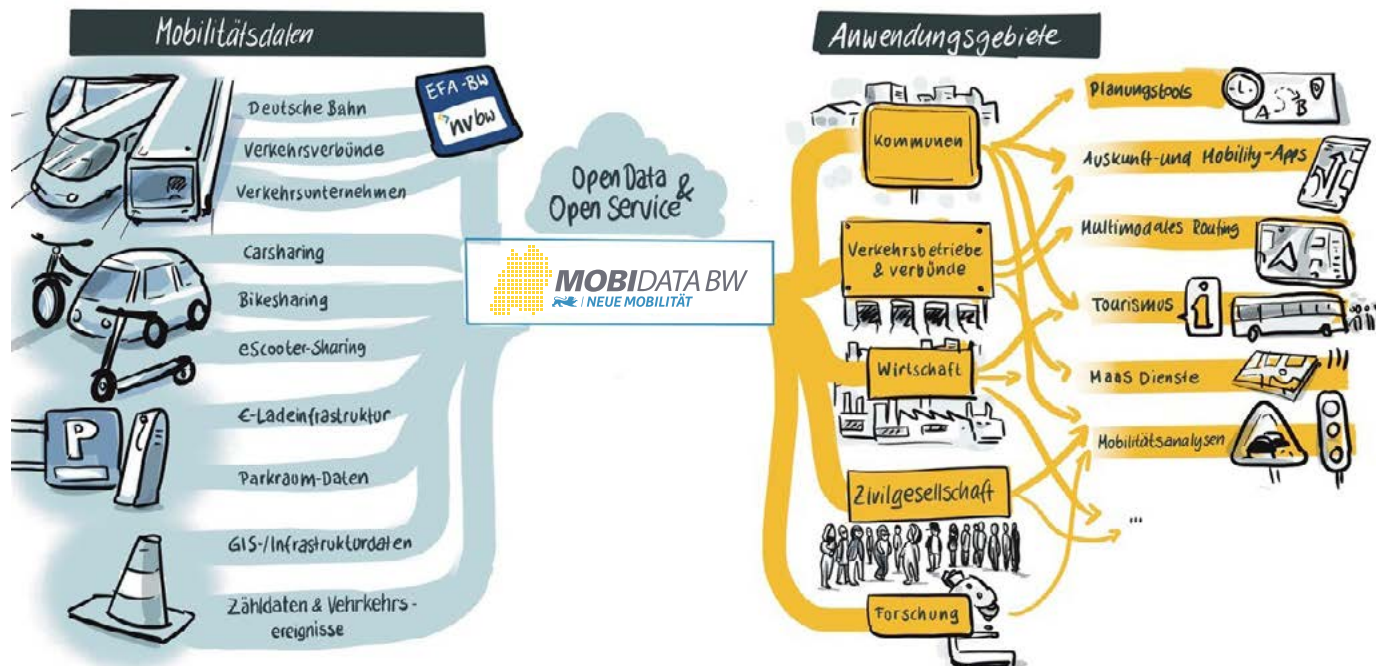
Mobilitätsdaten

EFA-BW
nvbw

Deutsche Bahn

Verkehrsverbünde

Verkehrsunternehmen

Carsharing

Bikesharing

eScooter-Sharing

E-Ladeinfrastruktur

Parkraum-Daten

GIS-/Infrastrukturdaten

Zähldaten & Vehrkehrs-ereignisse

Open Data & Open Service

MOBIDATA BW
NEUE MOBILITÄT

Anwendungsgebiete

Kommunen

Verkehrsbetriebe & verbünde

Wirtschaft

Zivilgesellschaft

Forschung

Planungstools

Auskunft- und Mobility-Apps

Multimodales Routing

Tourismus

MaaS Dienste

Mobilitätsanalysen

...